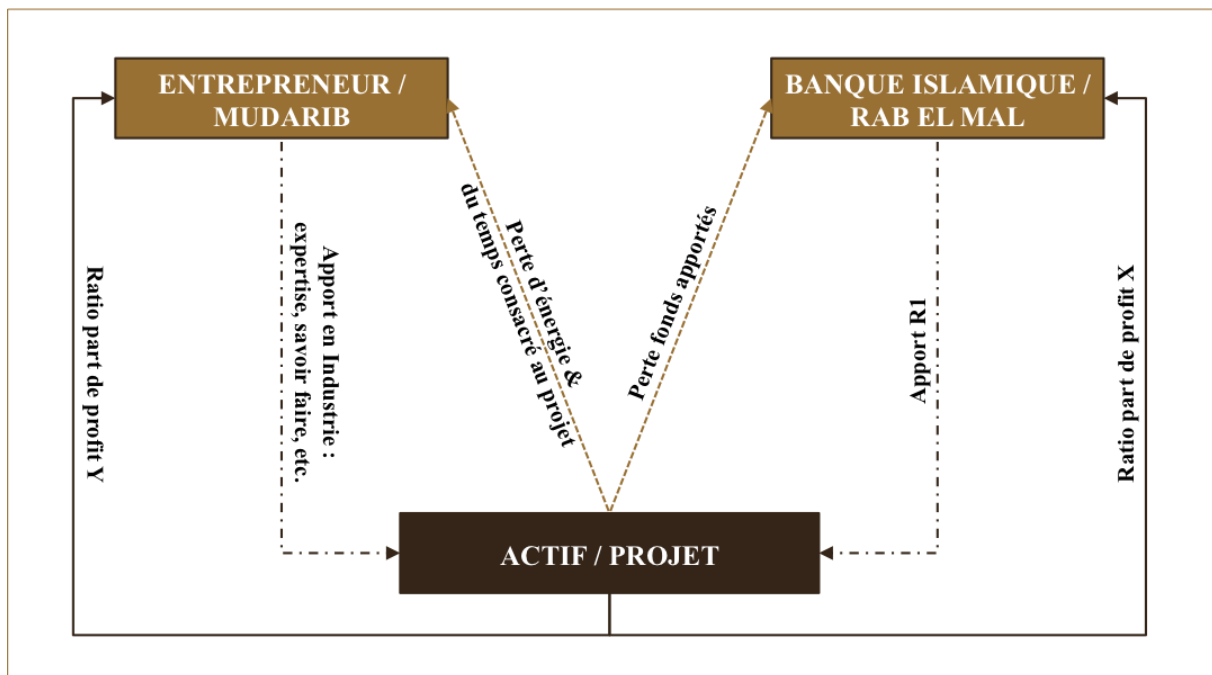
ENTREPRENEUR / MUDARIB

BANQUE ISLAMIQUE / RAB EL MAL

Ratio part de profit Y

Apport en Industrie : expertise, savoir faire, etc.

Perte d'énergie & du temps consacré au projet

Perte fonds apportés

Apport R1

Ratio part de profit X

ACTIF / PROJET